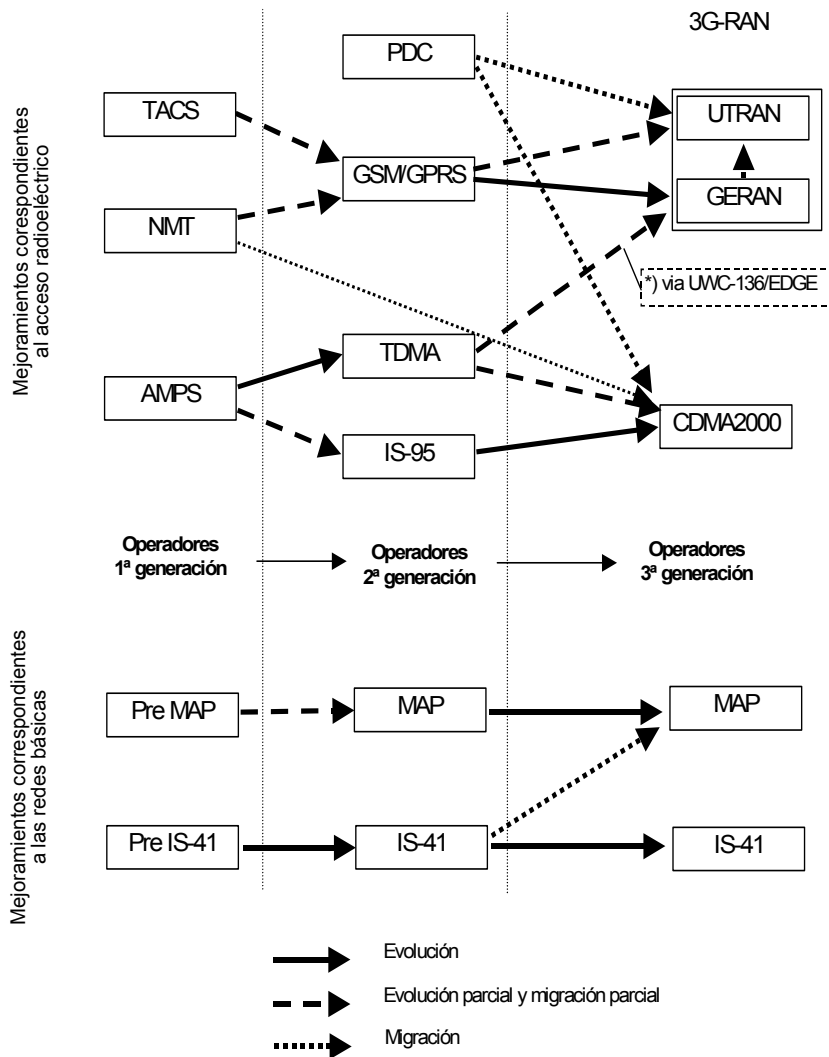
Mejoramientos correspondientes al acceso radioeléctrico

3G-RAN

PDC

TACS

UTRAN

GSM/GPRS

GERAN

NMT

*) via UWC-136/EDGE

TDMA

AMPS

CDMA2000

IS-95

Operadores 1ª generación

Operadores 2ª generación

Operadores 3ª generación

Mejoramientos correspondientes a las redes básicas

Pre MAP

MAP

MAP

Pre IS-41

IS-41

IS-41

Evolución

Evolución parcial y migración parcial

Migración